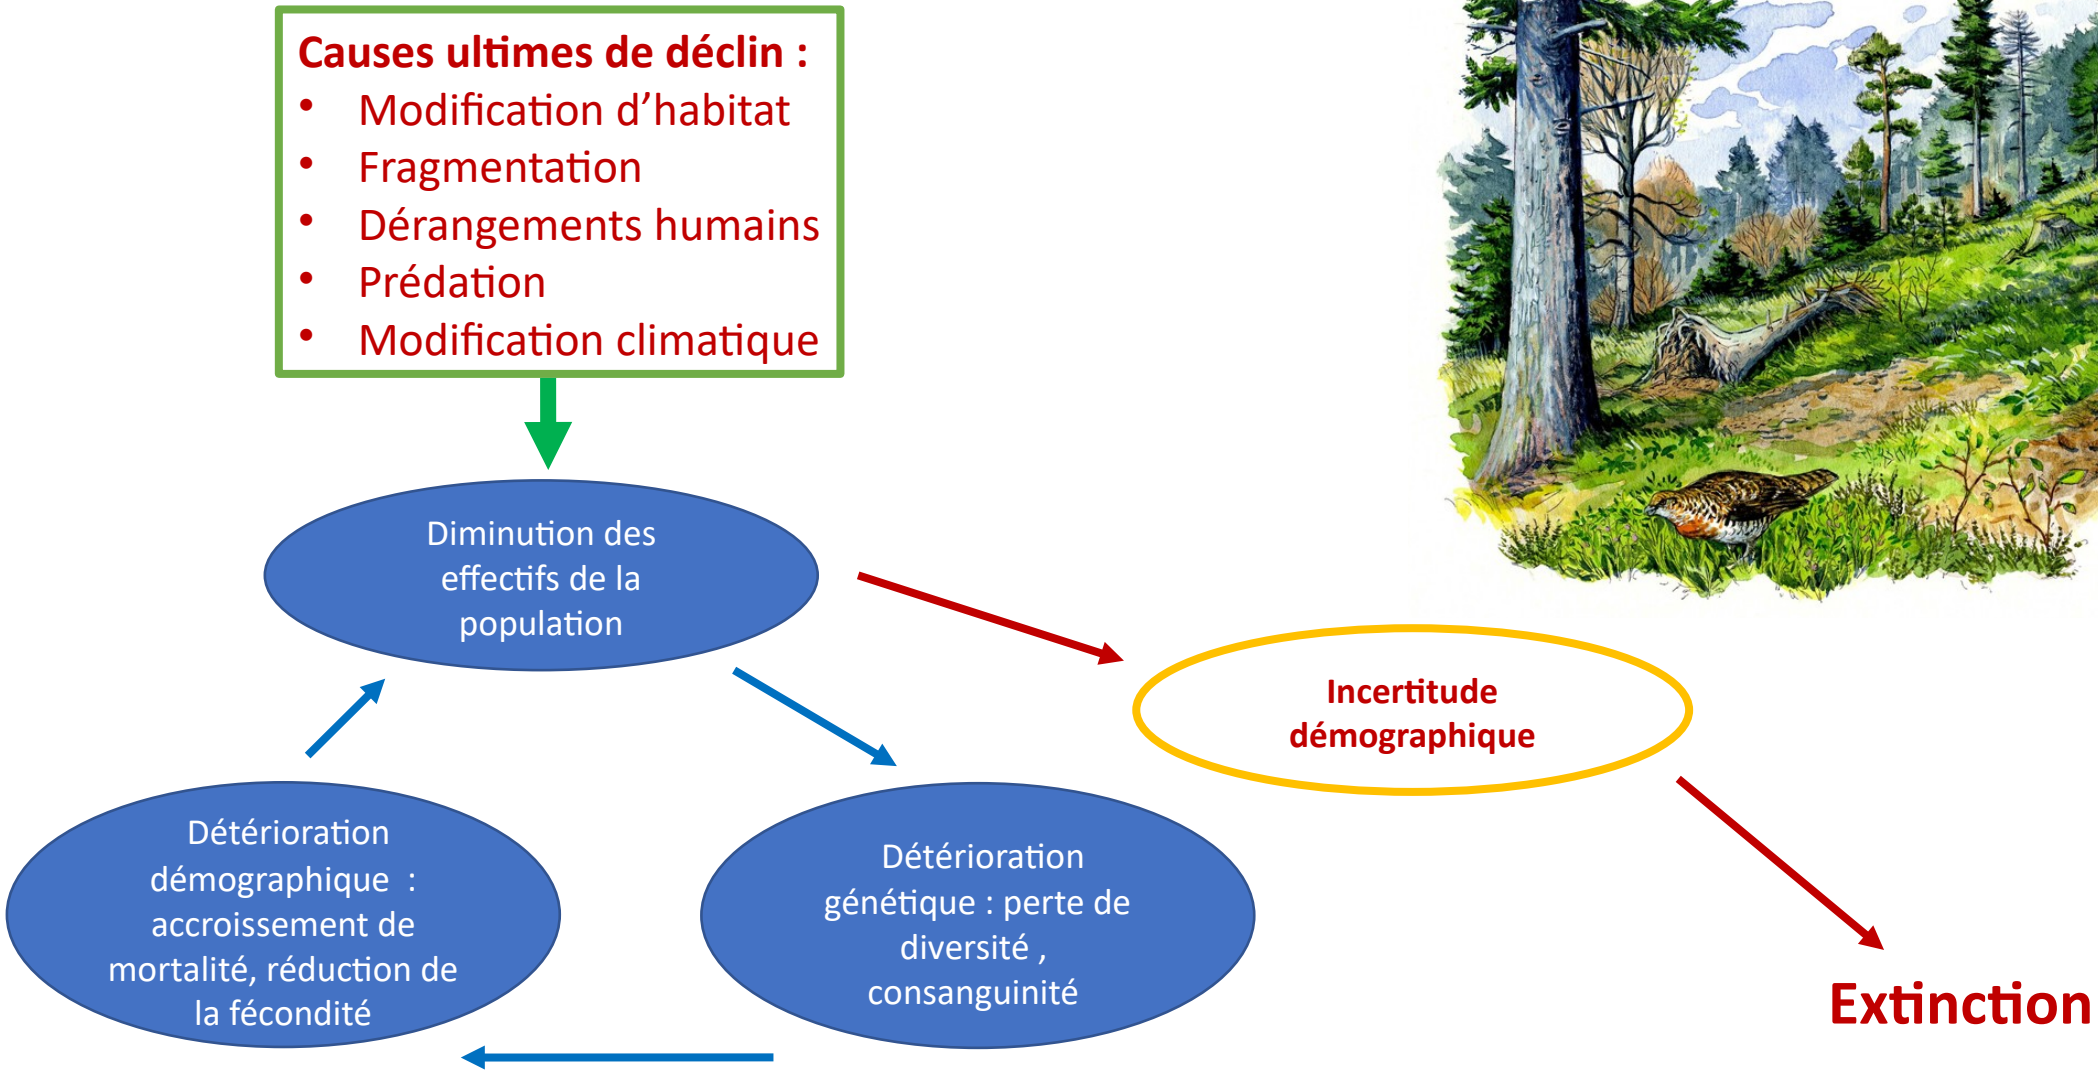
Causes ultimes de déclin :
- Modification d'habitat
- Fragmentation
- Dérangements humains
- Prédation
- Modification climatique

Diminution des effectifs de la population

Incertitude démographique

Détérioration démographique : accroissement de mortalité, réduction de la fécondité

Détérioration génétique : perte de diversité , consanguinité

Extinction